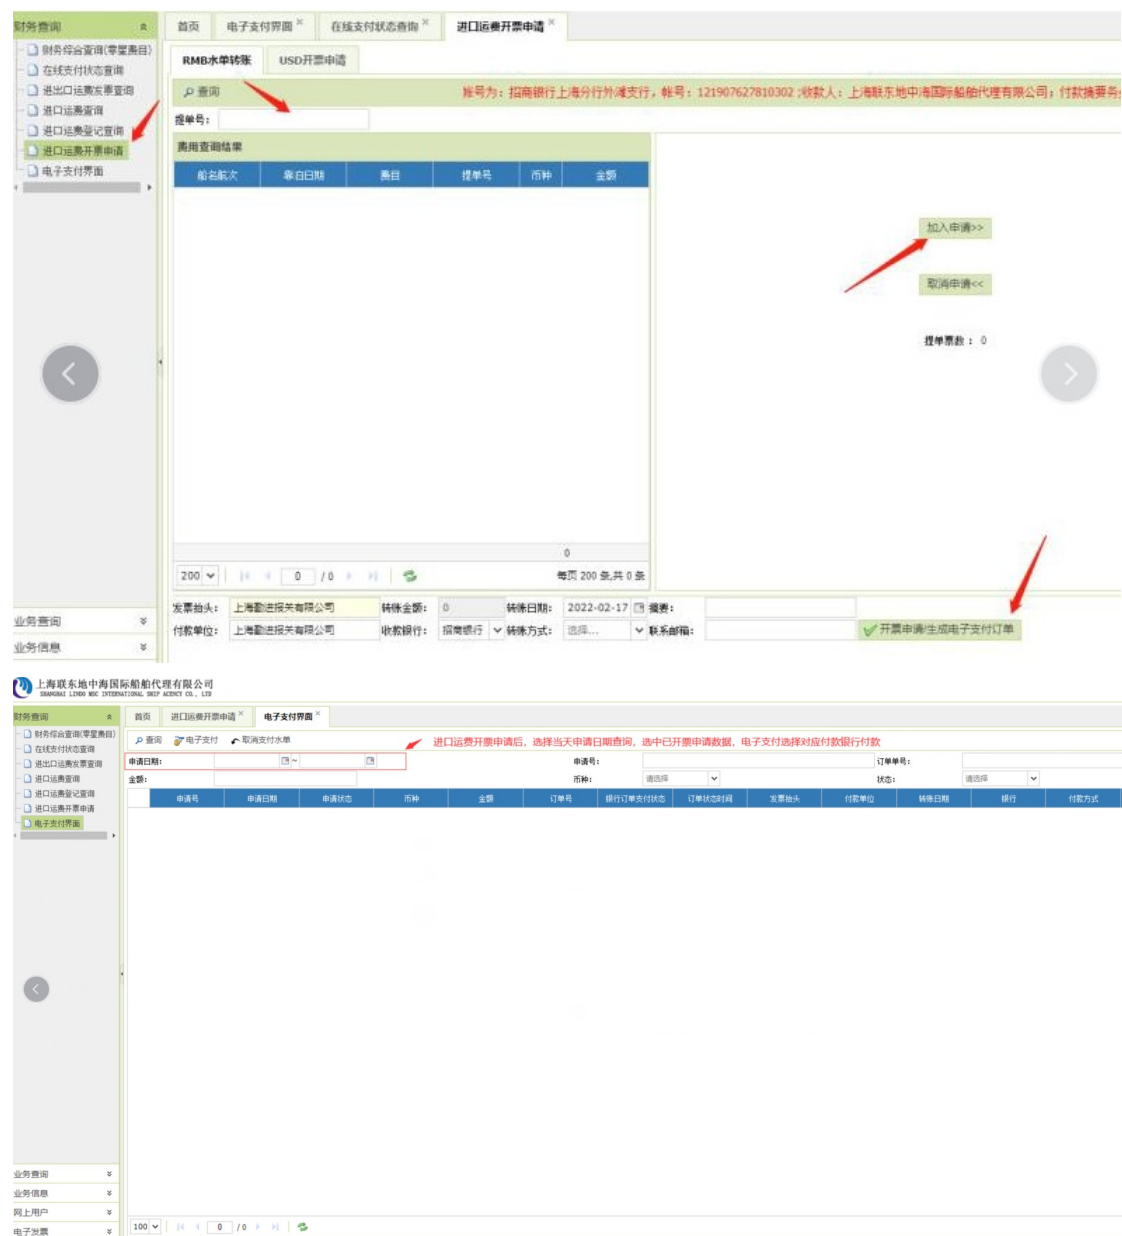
财务查询

财务综合查询(零星费目)
在线支付状态查询
进出口运费发票查询
进口运费查询
进口运费登记查询
进口运费开票申请
电子支付界面

首页 | 电子支付界面 | 在线支付状态查询 | 进口运费开票申请

RMB水单转账 | USD开票申请

查询

账号为：招商银行上海分行外滩支行，帐号：121907627810302 ;收款人：上海联东地中海国际船舶代理有限公司；付款摘要务

提单号：

费用查询结果

| 船名航次 | 靠泊日期 | 费目 | 提单号 | 币种 | 金额 |
|---|---|---|---|---|---|

0

200 | 0 | / 0 | 每页 200 条,共 0 条

加入申请>>

取消申请<<

提单票数：0

发票抬头： 上海勤进报关有限公司 转账金额： 0 转账日期： 2022-02-17 摘要：

付款单位： 上海勤进报关有限公司 收款银行： 招商银行 转账方式： 选择... 联系邮箱：

开票申请/生成电子支付订单

业务查询

业务信息

上海联东地中海国际船舶代理有限公司
SHANGHAI LINDO MSC INTERNATIONAL SHIP AGENCY CO., LTD

财务查询

财务综合查询(零星费目)
在线支付状态查询
进出口运费发票查询
进口运费查询
进口运费登记查询
进口运费开票申请
电子支付界面

首页 | 进口运费开票申请 | 电子支付界面

查询 电子支付 取消支付水单

进口运费开票申请后，选择当天申请日期查询，选中已开票申请数据，电子支付选择对应付款银行付款

申请日期： ~ 申请号： 订单单号：

金额： 币种： 请选择 状态： 请选择

| 申请号 | 申请日期 | 申请状态 | 币种 | 金额 | 订单号 | 银行订单支付状态 | 订单状态时间 | 发票抬头 | 付款单位 | 转账日期 | 银行 | 付款方式 |
|---|---|---|---|---|---|---|---|---|---|---|---|---|

业务查询

业务信息

网上用户

电子发票

100 | 0 | / 0